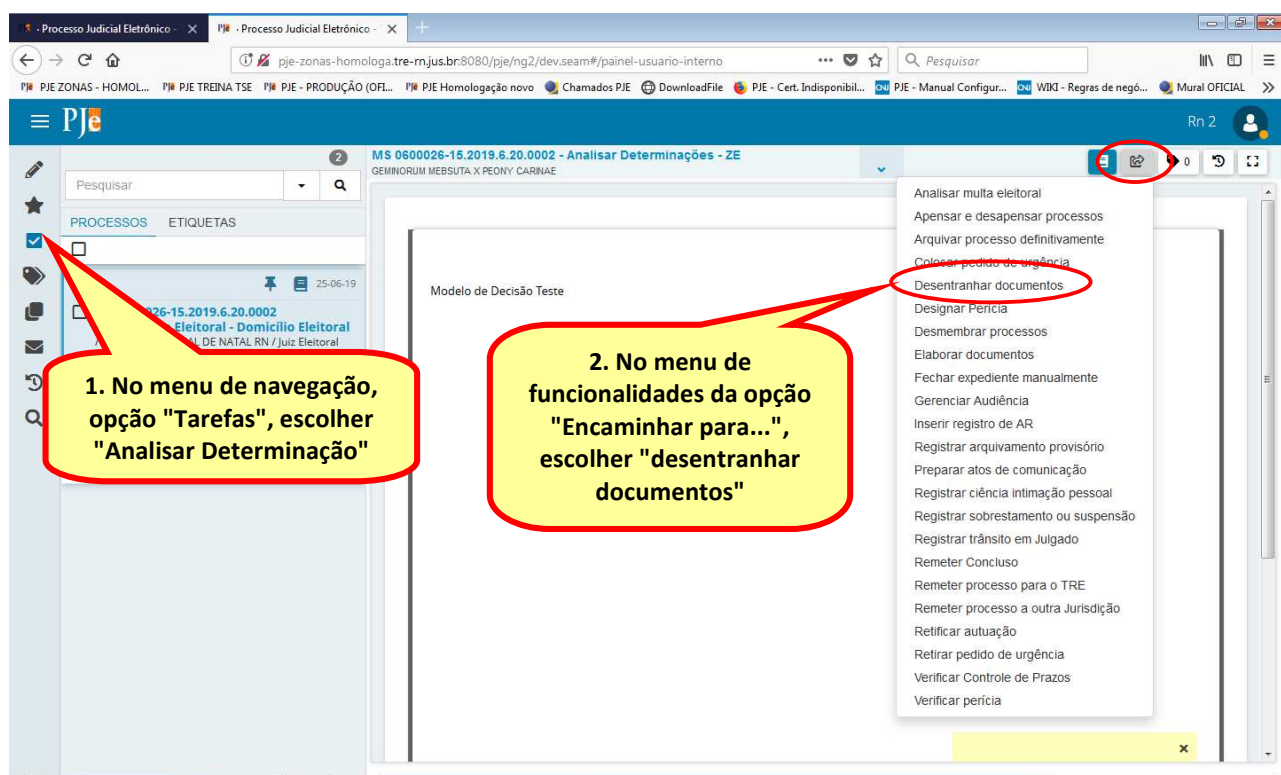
- Processo Judicial Eletrônico - ×
PJe - Processo Judicial Eletrônico - ×
pje-zonas-homologa.tre-rn.jus.br:8080/pje/ng2/dev.seam#/painel-usuario-interno
Pesquisar
PJE ZONAS - HOMOL... PJE TREINA TSE PJE - PRODUÇÃO (OFI... PJE Homologação novo Chamados PJE DownloadFile PJE - Cert. Indisponibil... PJE - Manual Configur... WIKI - Regras de negó... Mural OFICIAL

PJe
Rn 2

2
Pesquisar
PROCESSOS ETIQUETAS
25-06-19
026-15.2019.6.20.0002
Eleitoral - Domicílio Eleitoral
AL DE NATAL RN / Juiz Eleitoral

MS 0600026-15.2019.6.20.0002 - Analisar Determinações - ZE
GEMINORUM MEBSUTA X PEONY CARINAE

Modelo de Decisão Teste

Analisar multa eleitoral
Apensar e desapensar processos
Arquivar processo definitivamente
Colocar pedido de urgência
Desentranhar documentos
Designar Perícia
Desmembrar processos
Elaborar documentos
Fechar expediente manualmente
Gerenciar Audiência
Inserir registro de AR
Registrar arquivamento provisório
Preparar atos de comunicação
Registrar ciência intimação pessoal
Registrar sobrestamento ou suspensão
Registrar trânsito em Julgado
Remeter Concluso
Remeter processo para o TRE
Remeter processo a outra Jurisdição
Retificar autuação
Retirar pedido de urgência
Verificar Controle de Prazos
Verificar perícia

1. No menu de navegação, opção "Tarefas", escolher "Analisar Determinação"

2. No menu de funcionalidades da opção "Encaminhar para...", escolher "desentranhar documentos"